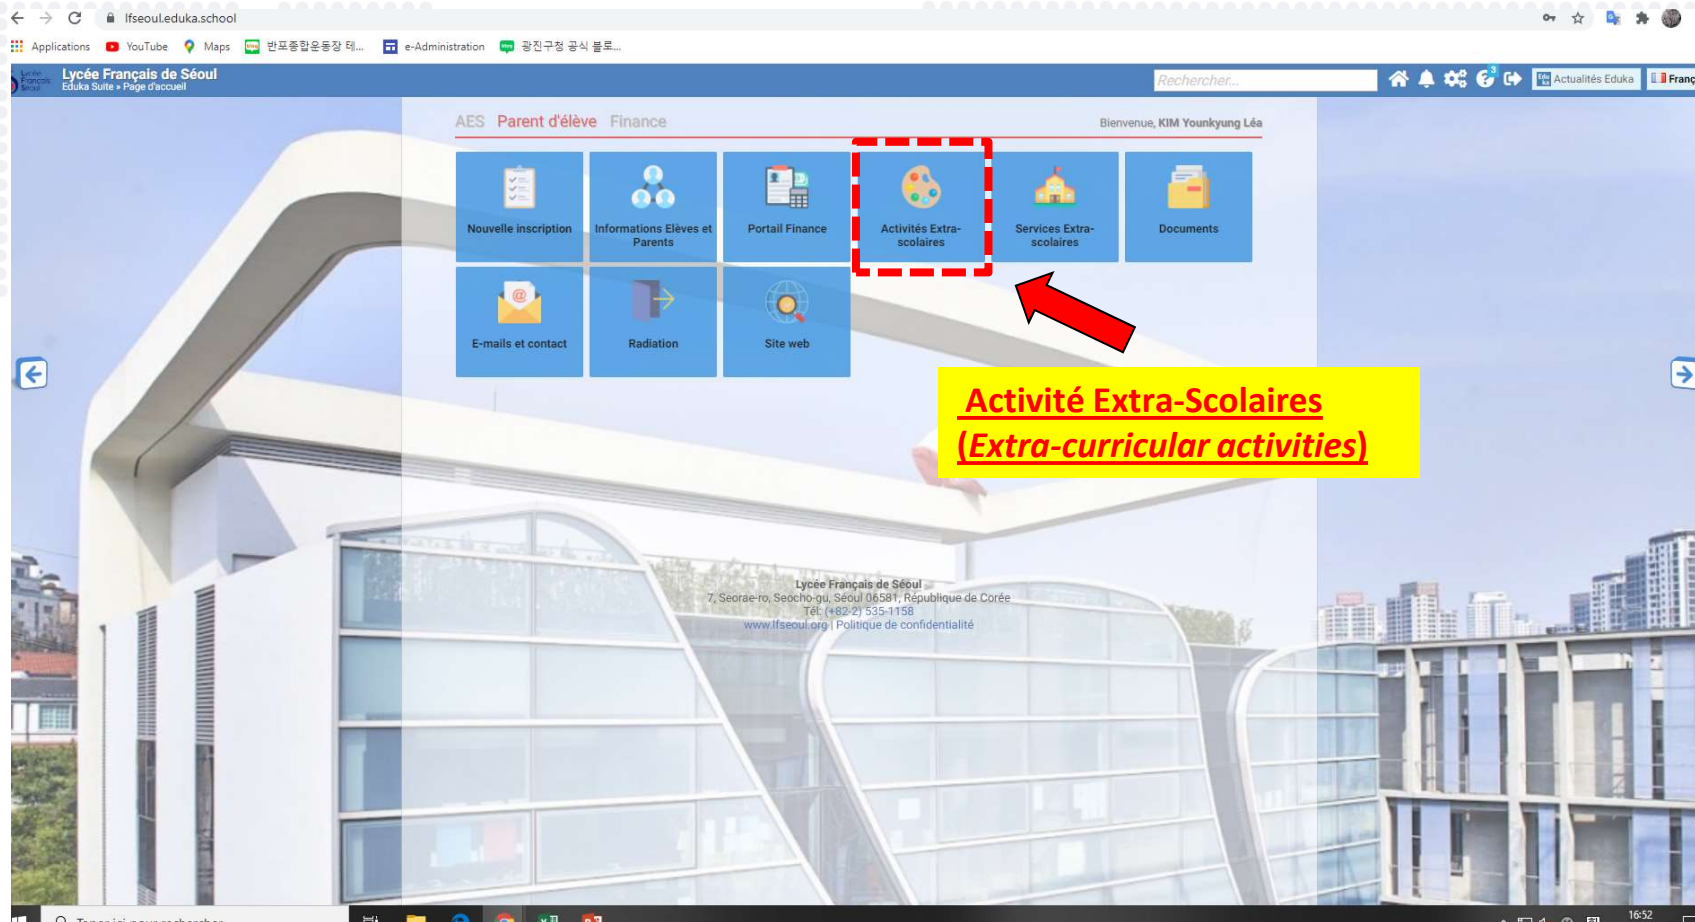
lfseoul.eduka.school

Applications YouTube Maps 반포종합운동장 테... e-Administration 광진구청 공식 블로...

Lycée Français de Séoul
Eduka Suite » Page d'accueil

Rechercher...

Actualités Eduka

Franç

AES Parent d'élève Finance

Bienvenue, KIM Younkyung Léa

Nouvelle inscription

Informations Elèves et Parents

Portail Finance

Activités Extra-scolaires

Services Extra-scolaires

Documents

E-mails et contact

Radiation

Site web

Activité Extra-Scolaires
(Extra-curricular activities)

Lycée Français de Séoul
7, Seorae-ro, Seocho-gu, Séoul 06581, République de Corée
Tél: (+82-2) 535-1158
www.lfseoul.org | Politique de confidentialité

Tapez ici pour rechercher

16:52